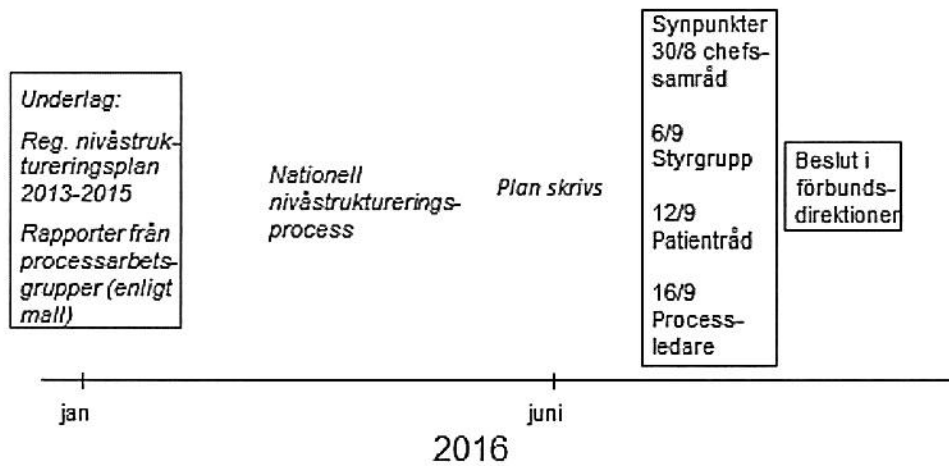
Underlag:

Reg. nivåstruktureringsplan 2013-2015

Rapporter från processarbetsgrupper (enligt mall)

Nationell nivåstruktureringsprocess

Plan skrivs

Synpunkter 30/8 chefssamråd

6/9 Styrgrupp

12/9 Patientråd

16/9 Processledare

Beslut i förbundsdirektionen

jan

juni

2016